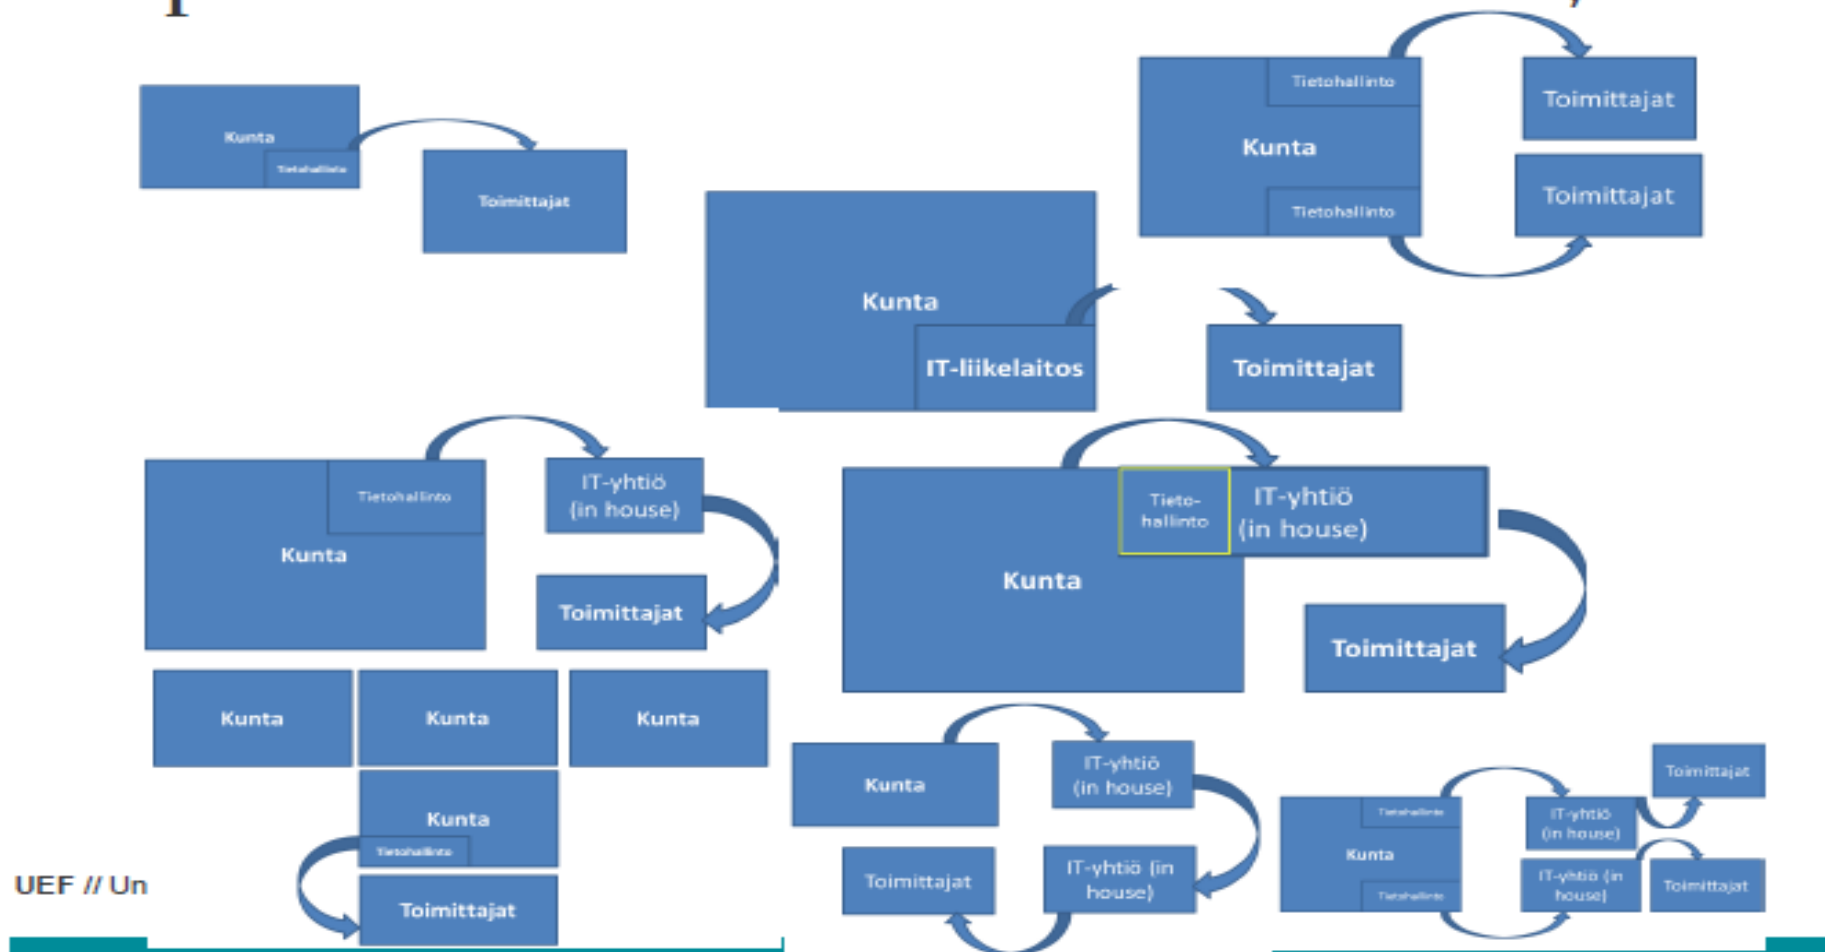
Kunta
Tietohallinto
Toimittajat

Tietohallinto
Kunta
Tietohallinto
Toimittajat
Toimittajat

Kunta
IT-liikelaitos
Toimittajat

Tietohallinto
Kunta
IT-yhtiö (in house)
Toimittajat

Tieto-hallinto
IT-yhtiö (in house)
Kunta
Toimittajat

Kunta
Kunta
Kunta
Kunta
Tietohallinto
Toimittajat

Kunta
IT-yhtiö (in house)
Toimittajat
IT-yhtiö (in house)

Tietohallinto
Kunta
Tietohallinto
IT-yhtiö (in house)
IT-yhtiö (in house)
Toimittajat
Toimittajat

UEF // Un